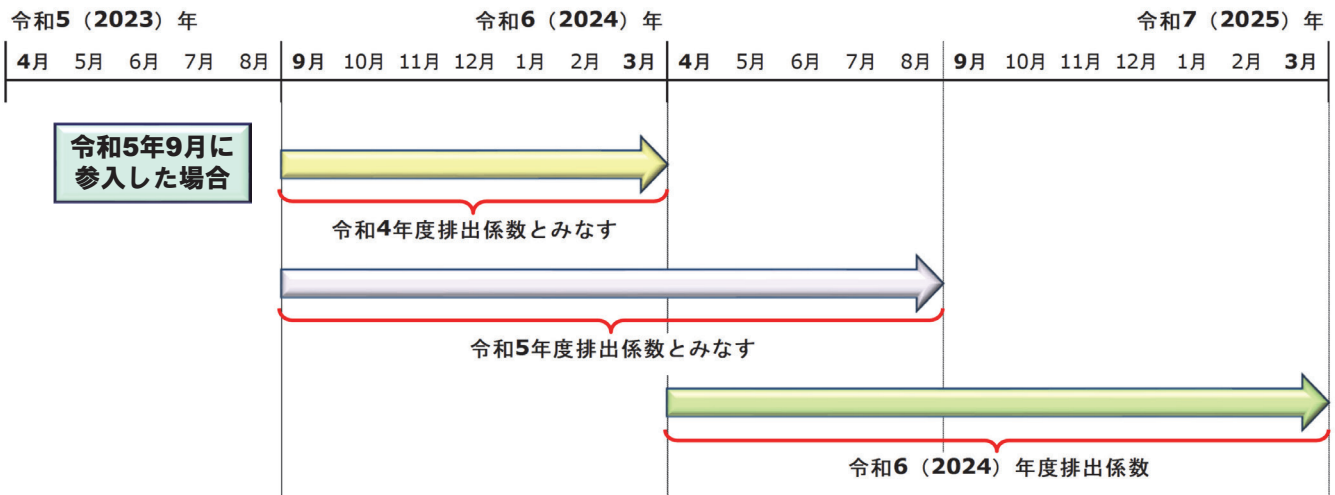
令和5（2023）年

令和6（2024）年

令和7（2025）年

4月 5月 6月 7月 8月 9月 10月 11月 12月 1月 2月 3月 4月 5月 6月 7月 8月 9月 10月 11月 12月 1月 2月 3月

令和5年9月に参入した場合

令和4年度排出係数とみなす

令和5年度排出係数とみなす

令和6（2024）年度排出係数